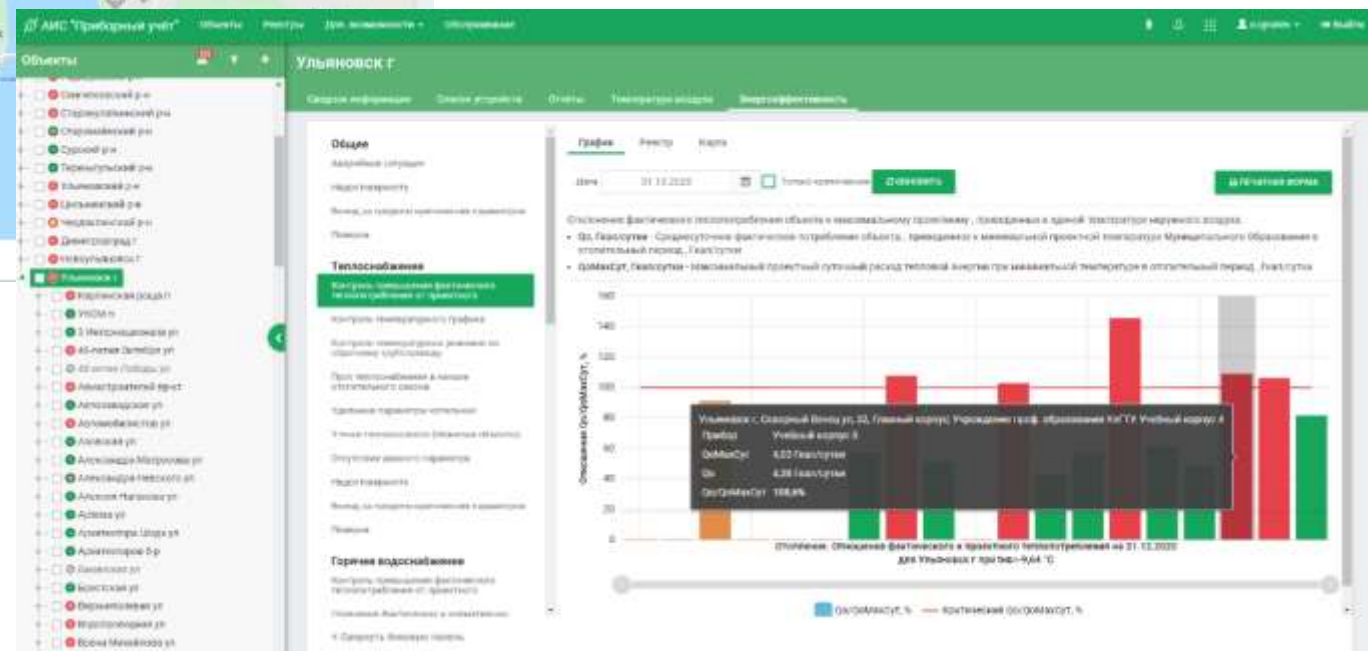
АИС "Приборный учёт" Объекты Реестры Доп. возможности Оборудование

Объекты

Ульяновск г

Сводная информация Список устройств Отчёты Температура воздуха Энергоэффективность

Общие

Теплоснабжение

Контроль превышения фактического теплопотребления от проектного

Контроль температурного графика

Горячее водоснабжение

График Реестр Карта

Дата 31.12.2020 ОБНОВИТЬ ПЕЧАТНАЯ ФОРМА

Отклонение фактического теплопотребления объекта к максимальному проектному, приведенных к единой температуре наружного воздуха.

• Qo, Гкал/сутки - Среднесуточное фактическое потребление объекта, приведенное к минимальной проектной температуре Муниципального Образования в отопительный период, Гкал/сутки

• QoMaxСут, Гкал/сутки - Максимальный проектный суточный расход тепловой энергии при минимальной температуре в отопительный период, Гкал/сутки

160
140
120
100
80
60
40
20
0

Отклонение Qo/QoMaxСут, %

Ульяновск г, Северный Венец ул, 32, Главный корпус, Учреждение проф. образования УлГТУ, Учебный корпус 4
Прибор Учебный корпус 4
QoMaxСут 4,03 Гкал/сутки
Qo 4,39 Гкал/сутки
Qo/QoMaxСут 108,8%

Отклонение: Отношение фактического к проектному теплопотреблению на 31.12.2020
для Ульяновск г при tнв=-9,64 °С

Qo/QoMaxСут, % — Критический Qo/QoMaxСут, %